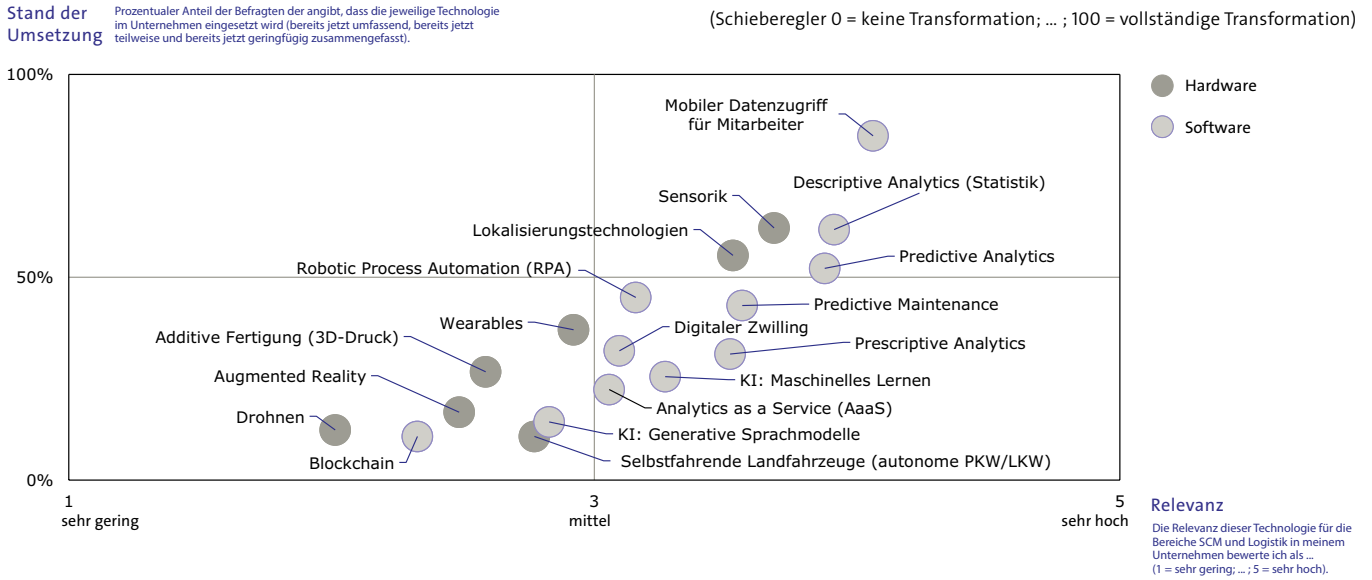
Stand der Umsetzung

Prozentualer Anteil der Befragten der angibt, dass die jeweilige Technologie im Unternehmen eingesetzt wird (bereits jetzt umfassend, bereits jetzt teilweise und bereits jetzt geringfügig zusammengefasst).

(Schieberegler 0 = keine Transformation; ... ; 100 = vollständige Transformation)

Hardware

Software

100%

50%

0%

Mobiler Datenzugriff für Mitarbeiter

Descriptive Analytics (Statistik)

Sensorik

Lokalisierungstechnologien

Predictive Analytics

Robotic Process Automation (RPA)

Predictive Maintenance

Wearables

Digitaler Zwilling

Additive Fertigung (3D-Druck)

Prescriptive Analytics

Augmented Reality

KI: Maschinelles Lernen

Analytics as a Service (AaaS)

Drohnen

KI: Generative Sprachmodelle

Blockchain

Selbstfahrende Landfahrzeuge (autonome PKW/LKW)

1
sehr gering

3
mittel

5
sehr hoch

Relevanz

Die Relevanz dieser Technologie für die Bereiche SCM und Logistik in meinem Unternehmen bewerte ich als ... (1 = sehr gering; ... ; 5 = sehr hoch).